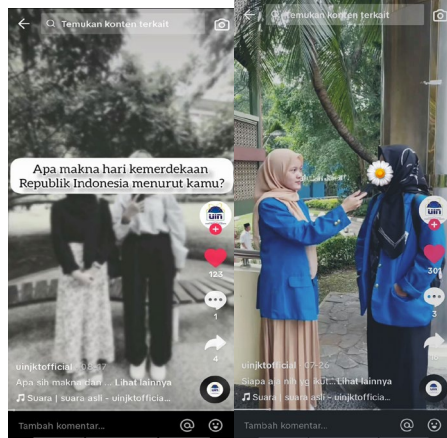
Temukan konten terkait

Apa makna hari kemerdekaan Republik Indonesia menurut kamu?

123

1

4

uinjktofficial · 08-17

Apa sih makna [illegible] ... Lihat lainnya

Suara | suara asli - uinjktofficia

Tambah komentar...

Temukan konten terkait

301

3

uinjktofficial · 07-26

Siapa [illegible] ... Lihat lainnya

Suara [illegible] - uinjktofficia

Tambah komentar...